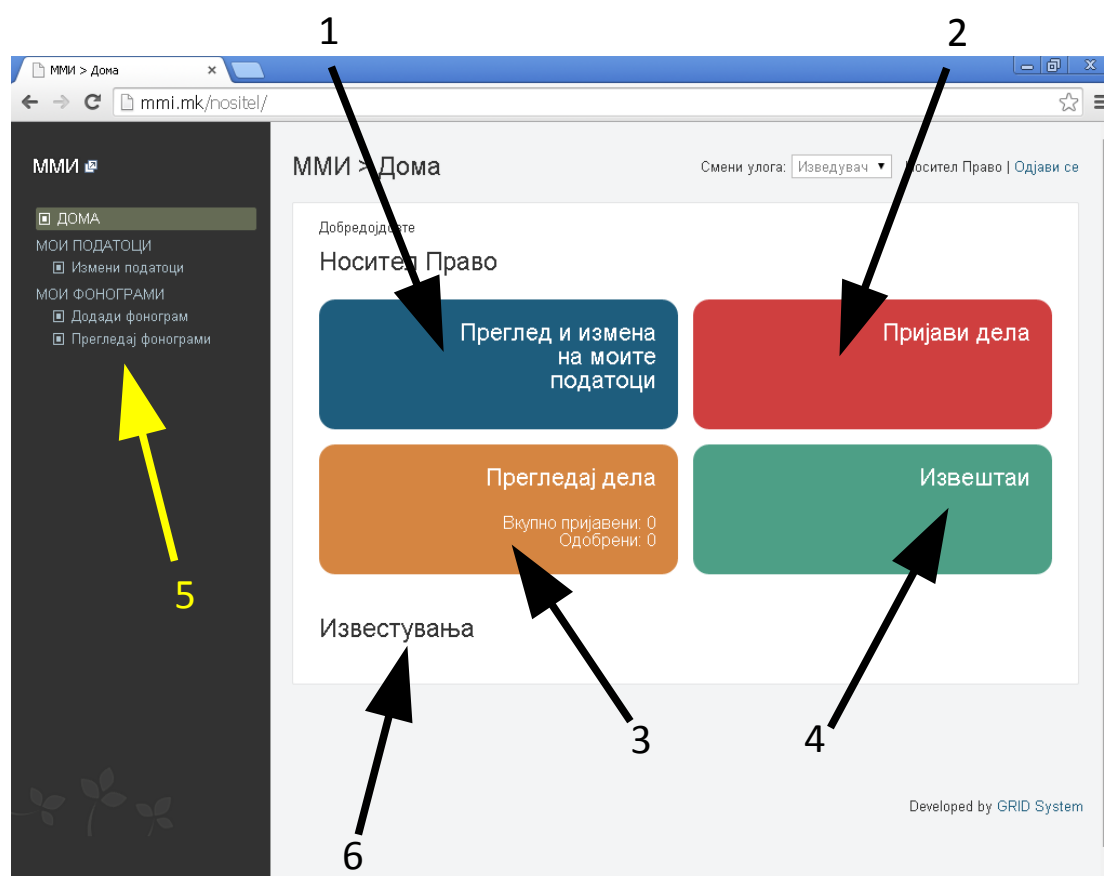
1

2

ММИ > Дома

mmi.mk/nositel/

ММИ

ДОМА
МОИ ПОДАТОЦИ
Измени податоци
МОИ ФОНОГРАМИ
Додади фонограм
Прегледај фонограми

ММИ > Дома

Смени улога: Изведувач ▾ Носител Право | Одјави се

Добредојдовте

Носител Право

Преглед и измена на моите податоци

Пријави дела

Прегледај дела
Вкупно пријавени: 0
Одобрени: 0

Извештаи

Известувања

5

3

4

6

Developed by GRID System